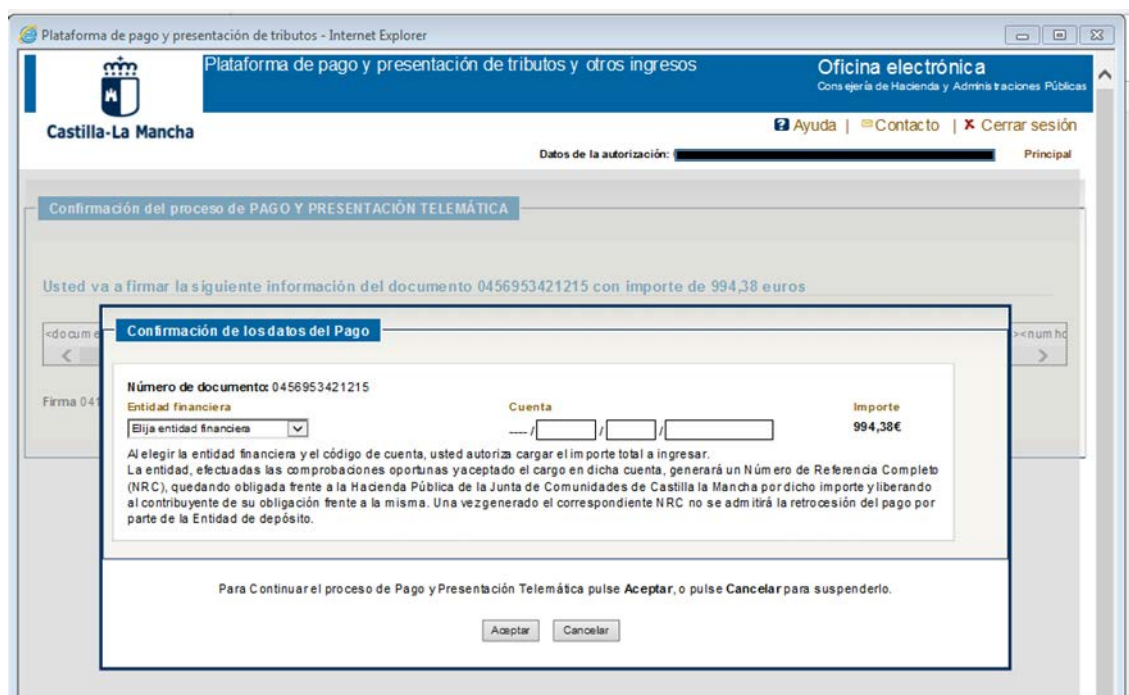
Plataforma de pago y presentación de tributos - Internet Explorer

Castilla-La Mancha

Plataforma de pago y presentación de tributos y otros ingresos

Oficina electrónica
Consejería de Hacienda y Administraciones Públicas

Ayuda | Contacto | Cerrar sesión

Datos de la autorización: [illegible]

Principal

Confirmación del proceso de PAGO Y PRESENTACIÓN TELEMÁTICA

Usted va a firmar la siguiente información del documento 0456953421215 con importe de 994,38 euros

<docume

><num ho

Firma 041

Confirmación de los datos del Pago

Número de documento: 0456953421215

Entidad financiera

Elija entidad financiera

Cuenta

---- / / /

Importe

994,38€

Al elegir la entidad financiera y el código de cuenta, usted autoriza cargar el importe total a ingresar.
La entidad, efectuadas las comprobaciones oportunas y aceptado el cargo en dicha cuenta, generará un Número de Referencia Completo (NRC), quedando obligada frente a la Hacienda Pública de la Junta de Comunidades de Castilla la Mancha por dicho importe y liberando al contribuyente de su obligación frente a la misma. Una vez generado el correspondiente NRC no se admitirá la retrocesión del pago por parte de la Entidad de depósito.

Para Continuar el proceso de Pago y Presentación Telemática pulse Aceptar, o pulse Cancelar para suspenderlo.

Aceptar

Cancelar